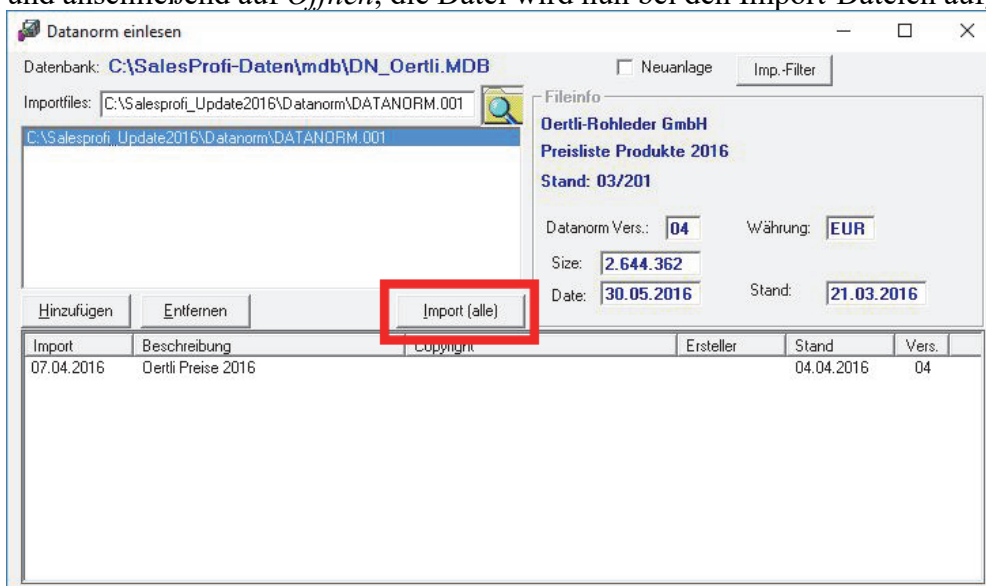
und anschließend auf *Öffnen*, die Datei wird nun bei den Import-Dateien auf

Datanorm einlesen

Datenbank: C:\SalesProfi-Daten\mdb\DN_Oertli.MDB

Neuanlage

Imp.-Filter

Importfiles: C:\Salesprofi_Update2016\Datanorm\DATANORM.001

C:\Salesprofi_Update2016\Datanorm\DATANORM.001

Fileinfo

Oertli-Rohleder GmbH

Preisliste Produkte 2016

Stand: 03/201

Datanorm Vers.: 04

Währung: EUR

Size: 2.644.362

Date: 30.05.2016

Stand: 21.03.2016

Hinzufügen

Entfernen

Import (alle)

| Import | Beschreibung | Copyright | Ersteller | Stand | Vers. |
|---|---|---|---|---|---|
| 07.04.2016 | Oertli Preise 2016 | | | 04.04.2016 | 04 |